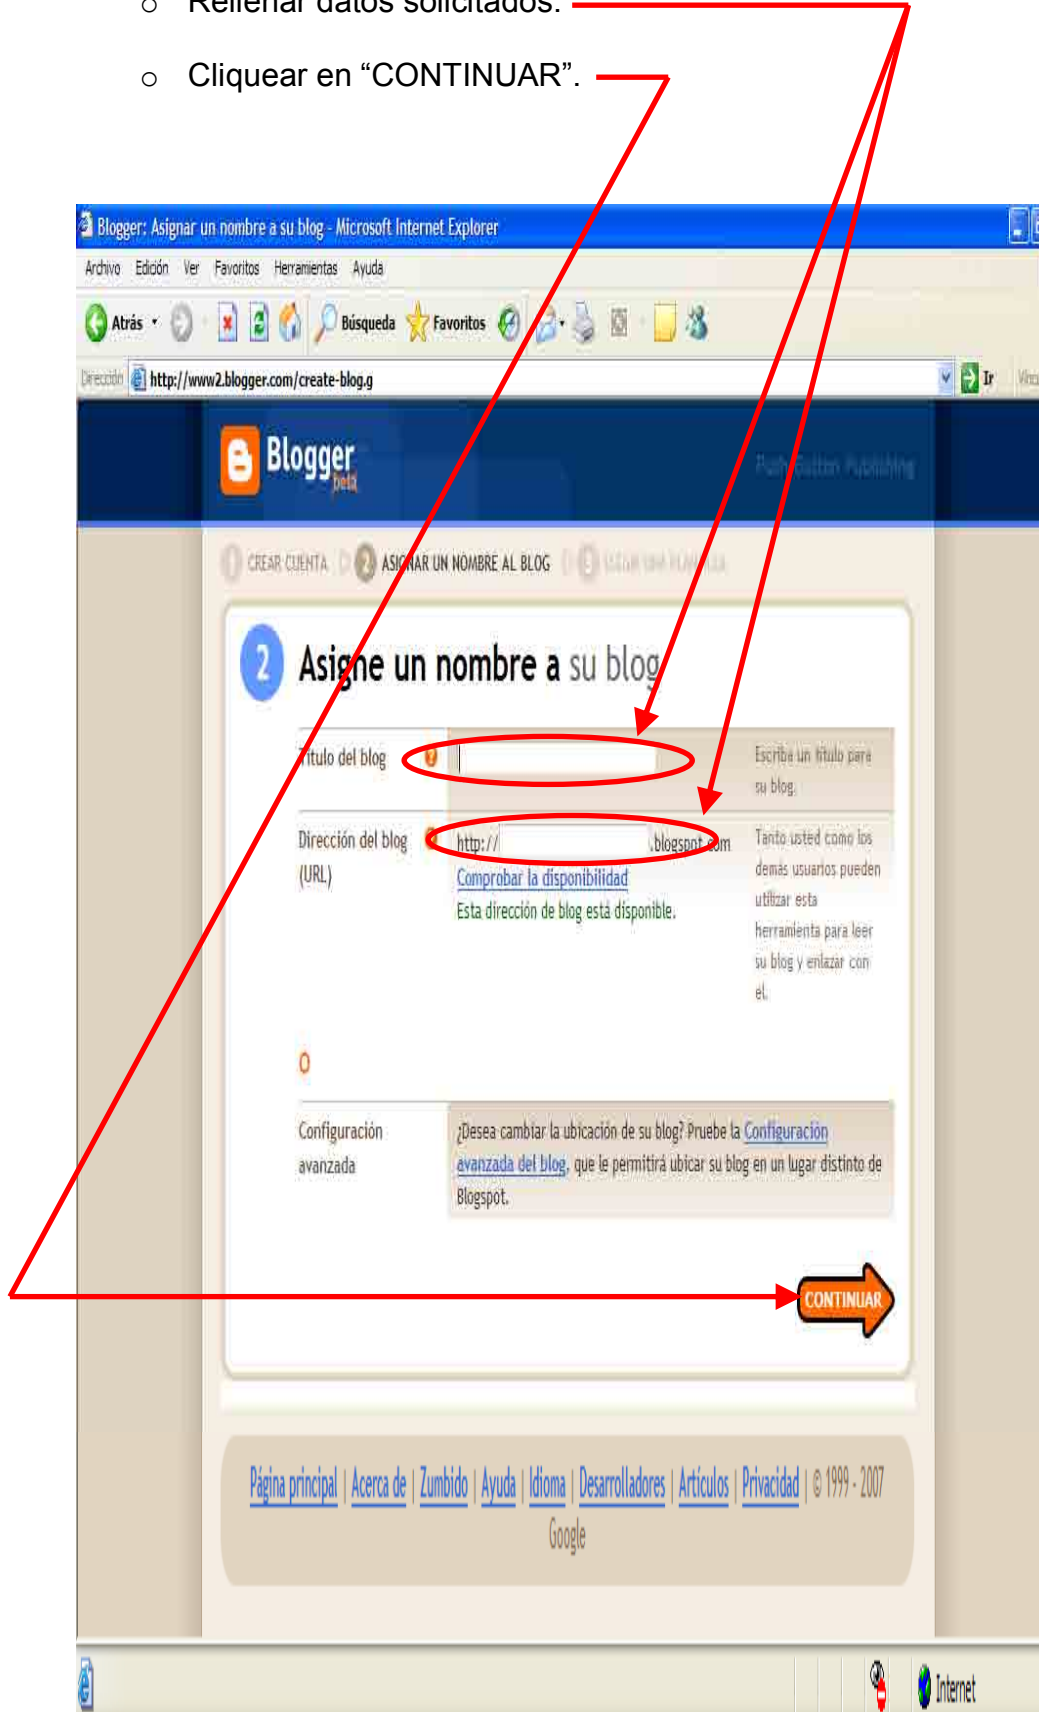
o Rellenar datos solicitados.

o Cliquear en “CONTINUAR”.

Blogger: Asignar un nombre a su blog - Microsoft Internet Explorer

Archivo Edición Ver Favoritos Herramientas Ayuda

Atrás Búsqueda Favoritos

Dirección http://www2.blogger.com/create-blog.g Ir Vínc

Blogger beta

Push Button Publishing

1 CREAR CUENTA 2 ASIGNAR UN NOMBRE AL BLOG 3 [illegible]

2 Asigne un nombre a su blog

Título del blog

Escriba un título para su blog.

Dirección del blog (URL)

http:// .blogspot.com

Comprobar la disponibilidad

Esta dirección de blog está disponible.

Tanto usted como los demás usuarios pueden utilizar esta herramienta para leer su blog y enlazar con él.

Configuración avanzada

¿Desea cambiar la ubicación de su blog? Pruebe la Configuración avanzada del blog, que le permitirá ubicar su blog en un lugar distinto de Blogspot.

CONTINUAR

Página principal | Acerca de | Zumbido | Ayuda | Idioma | Desarrolladores | Artículos | Privacidad | © 1999 - 2007 Google

Internet